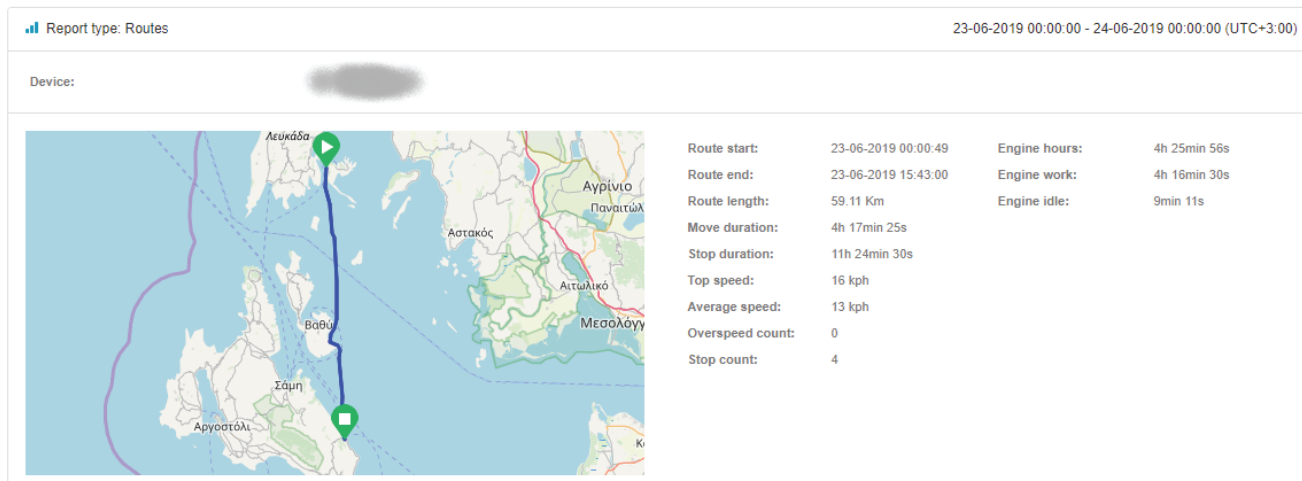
Report type: Routes

23-06-2019 00:00:00 - 24-06-2019 00:00:00 (UTC+3:00)

Device: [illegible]

Λευκάδα
Αγρίνιο
Παναιτώλ
Αστακός
Αιτωλικό
Μεσολόγγ
Βαθύ
Σάμη
Αργοστόλι
Κ

| | | | |
|---|---|---|---|
| Route start: | 23-06-2019 00:00:49 | Engine hours: | 4h 25min 56s |
| Route end: | 23-06-2019 15:43:00 | Engine work: | 4h 16min 30s |
| Route length: | 59.11 Km | Engine idle: | 9min 11s |
| Move duration: | 4h 17min 25s | | |
| Stop duration: | 11h 24min 30s | | |
| Top speed: | 16 kph | | |
| Average speed: | 13 kph | | |
| Overspeed count: | 0 | | |
| Stop count: | 4 | | |